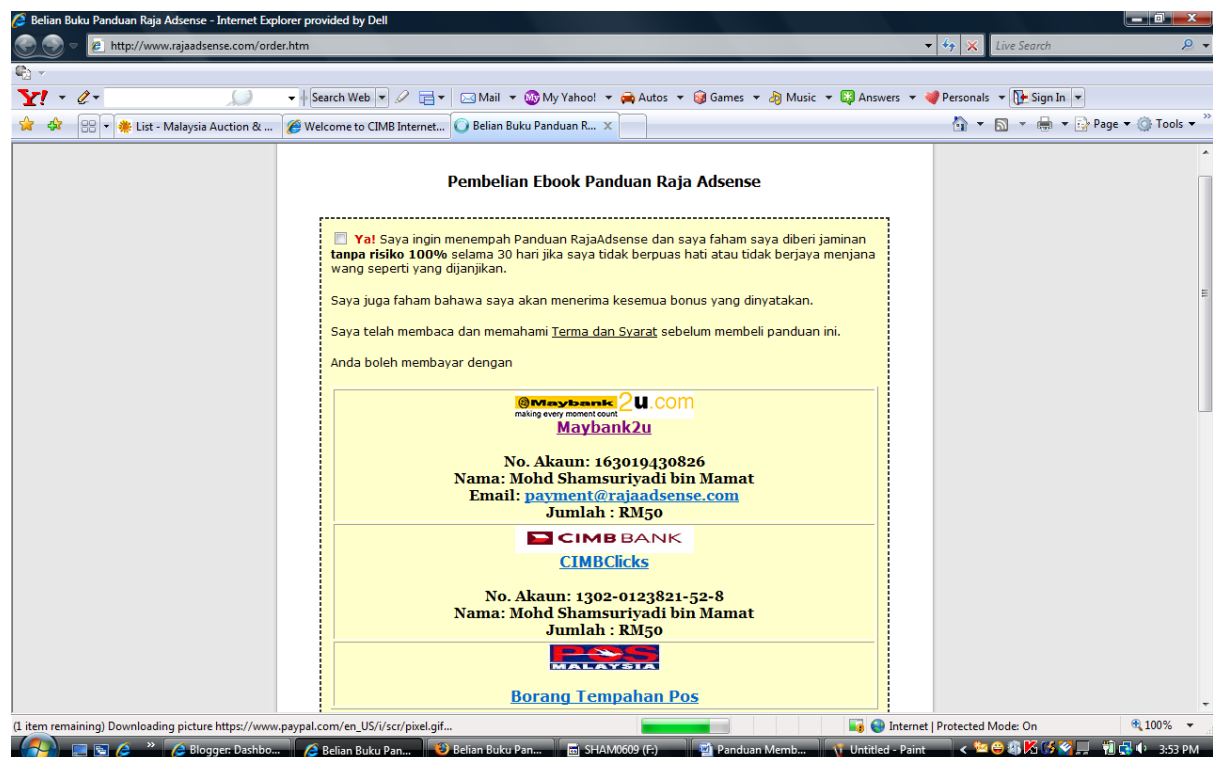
Belian Buku Panduan Raja Adsense - Internet Explorer provided by Dell

http://www.rajaadsense.com/order.htm

Live Search

Search Web

Mail My Yahoo! Autos Games Music Answers Personals Sign In

List - Malaysia Auction & ... Welcome to CIMB Internet... Belian Buku Panduan R...

Page Tools

Pembelian Ebook Panduan Raja Adsense

Ya! Saya ingin menempah Panduan RajaAdsense dan saya faham saya diberi jaminan **tanpa risiko 100%** selama 30 hari jika saya tidak berpuas hati atau tidak berjaya menjana wang seperti yang dijanjikan.

Saya juga faham bahawa saya akan menerima kesemua bonus yang dinyatakan.

Saya telah membaca dan memahami Terma dan Syarat sebelum membeli panduan ini.

Anda boleh membayar dengan

Maybank2u.com
making every moment count

Maybank2u

No. Akaun: 163019430826
Nama: Mohd Shamsuriyadi bin Mamat
Email: payment@rajaadsense.com
Jumlah : RM50

CIMB BANK

CIMBClicks

No. Akaun: 1302-0123821-52-8
Nama: Mohd Shamsuriyadi bin Mamat
Jumlah : RM50

POS MALAYSIA

Borang Tempahan Pos

(1 item remaining) Downloading picture https://www.paypal.com/en_US/i/scr/pixel.gif...

Internet | Protected Mode: On

100%

Blogger: Dashbo... Belian Buku Pan... Belian Buku Pan... SHAM0609 (F:) Panduan Memb... Untitled - Paint

3:53 PM